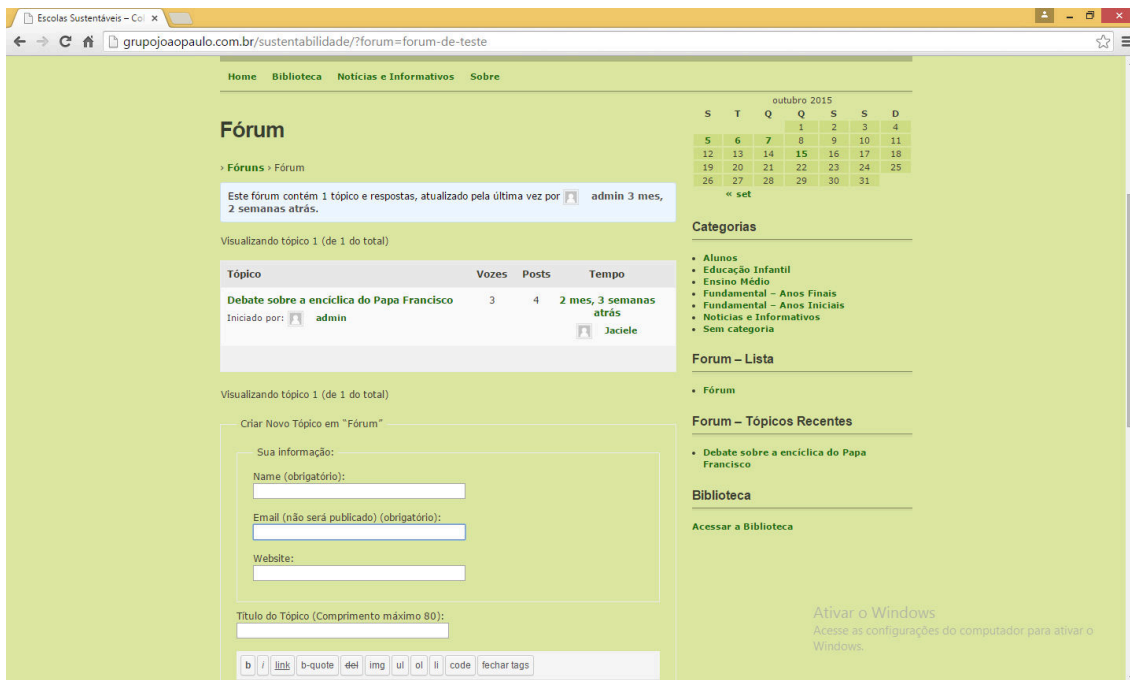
Escolas Sustentáveis – Co ×

grupojoaopaulo.com.br/sustentabilidade/?forum=forum-de-teste

Home Biblioteca Notícias e Informativos Sobre

Fórum

› Fóruns › Fórum

Este fórum contém 1 tópico e respostas, atualizado pela última vez por admin 3 mes, 2 semanas atrás.

Visualizando tópico 1 (de 1 do total)

| Tópico | Vozes | Posts | Tempo |
|---|---|---|---|
| Debate sobre a encíclica do Papa Francisco<br>Iniciado por: admin | 3 | 4 | 2 mes, 3 semanas atrás<br>Jaciele |

Visualizando tópico 1 (de 1 do total)

Criar Novo Tópico em "Fórum"

Sua informação:

Name (obrigatório):

Email (não será publicado) (obrigatório):

Website:

Título do Tópico (Comprimento máximo 80):

b i link b-quote del img ul ol li code fechar tags

outubro 2015

| S | T | Q | Q | S | S | D |
|---|---|---|---|---|---|---|
| | | | 1 | 2 | 3 | 4 |
| 5 | 6 | 7 | 8 | 9 | 10 | 11 |
| 12 | 13 | 14 | 15 | 16 | 17 | 18 |
| 19 | 20 | 21 | 22 | 23 | 24 | 25 |
| 26 | 27 | 28 | 29 | 30 | 31 | |

« set

Categorias

- Alunos
- Educação Infantil
- Ensino Médio
- Fundamental – Anos Finais
- Fundamental – Anos Iniciais
- Notícias e Informativos
- Sem categoria

Forum – Lista

- Fórum

Forum – Tópicos Recentes

- Debate sobre a encíclica do Papa Francisco

Biblioteca

Acessar a Biblioteca

Ativar o Windows
Acesse as configurações do computador para ativar o Windows.